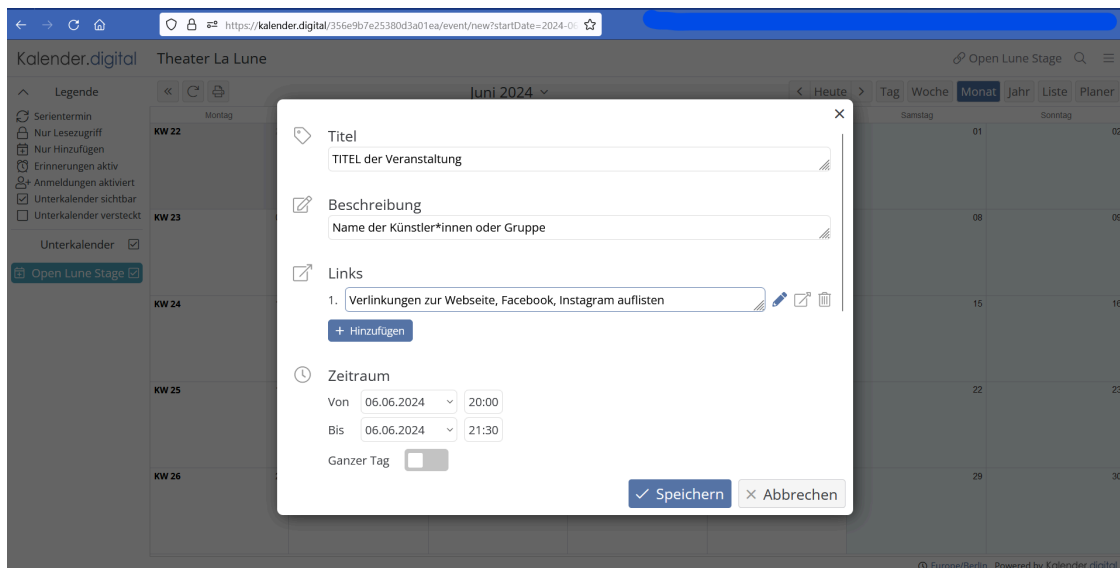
https://kalender.digital/356e9b7e25380d3a01ea/event/new?startDate=2024-0

Kalender.digital Theater La Lune

Open Lune Stage

Legende

Serientermin
Nur Lesezugriff
Nur Hinzufügen
Erinnerungen aktiv
Anmeldungen aktiviert
Unterkalender sichtbar
Unterkalender versteckt

Unterkalender

Open Lune Stage

Juni 2024

Heute Tag Woche Monat Jahr Liste Planer

Montag Samstag Sonntag

KW 22 01 02
KW 23 08 09
KW 24 15 16
KW 25 22 23
KW 26 29 30

Titel
TITEL der Veranstaltung

Beschreibung
Name der Künstler*innen oder Gruppe

Links
1. Verlinkungen zur Webseite, Facebook, Instagram auflisten

+ Hinzufügen

Zeitraum
Von 06.06.2024 20:00
Bis 06.06.2024 21:30
Ganzer Tag

✓ Speichern × Abbrechen

Europe/Berlin Powered by Kalender.digital